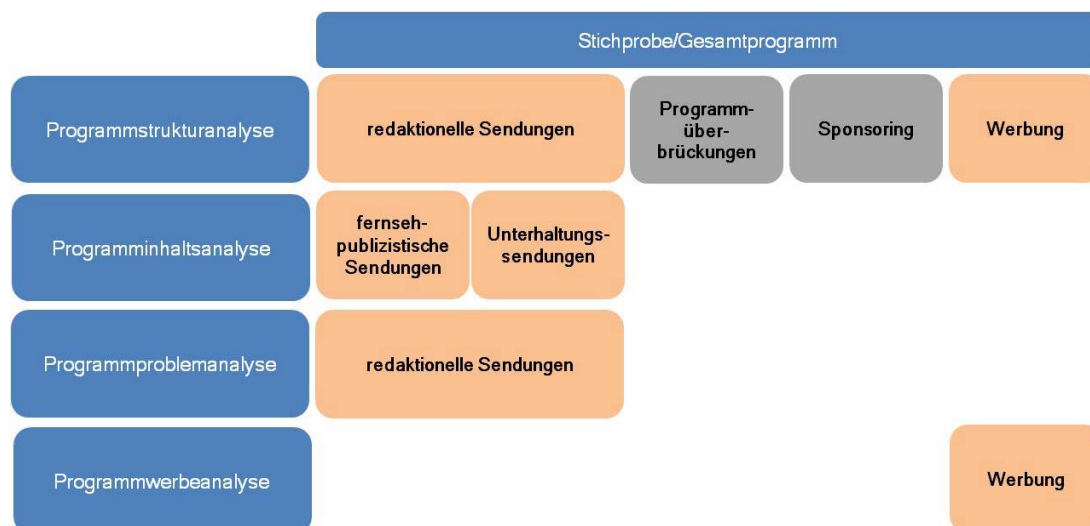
Stichprobe/Gesamtprogramm

Programmstrukturanalyse

redaktionelle Sendungen

Programmüberbrückungen

Sponsoring

Werbung

Programminhaltsanalyse

fernsehpublizistische Sendungen

Unterhaltungssendungen

Programmproblemanalyse

redaktionelle Sendungen

Programmwerbeanalyse

Werbung